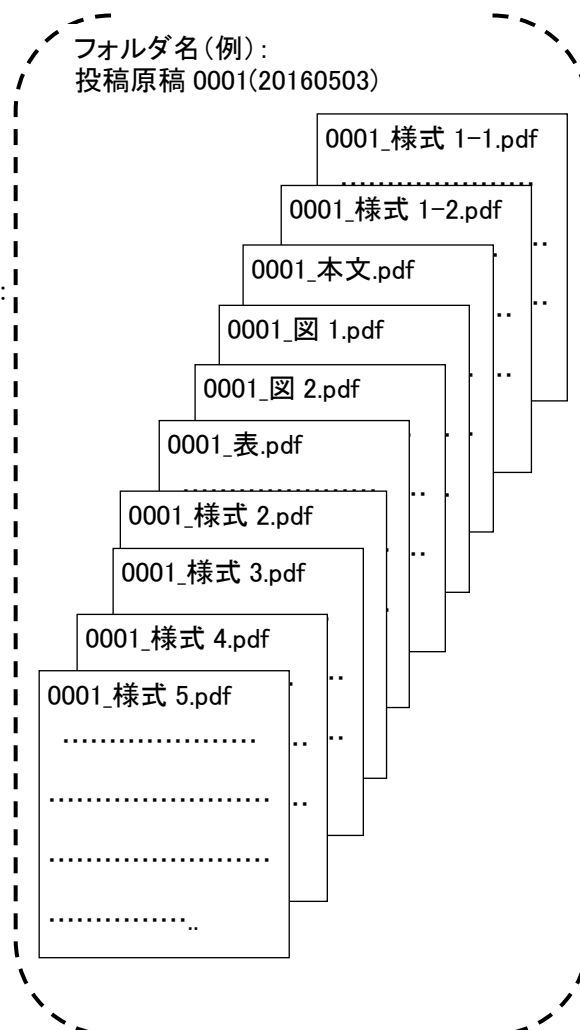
フォルダ名(例):
投稿原稿 0001(20160503)

0001_様式 1-1.pdf

0001_様式 1-2.pdf

0001_本文.pdf

0001_図 1.pdf

0001_図 2.pdf

0001_表.pdf

0001_様式 2.pdf

0001_様式 3.pdf

0001_様式 4.pdf

0001_様式 5.pdf